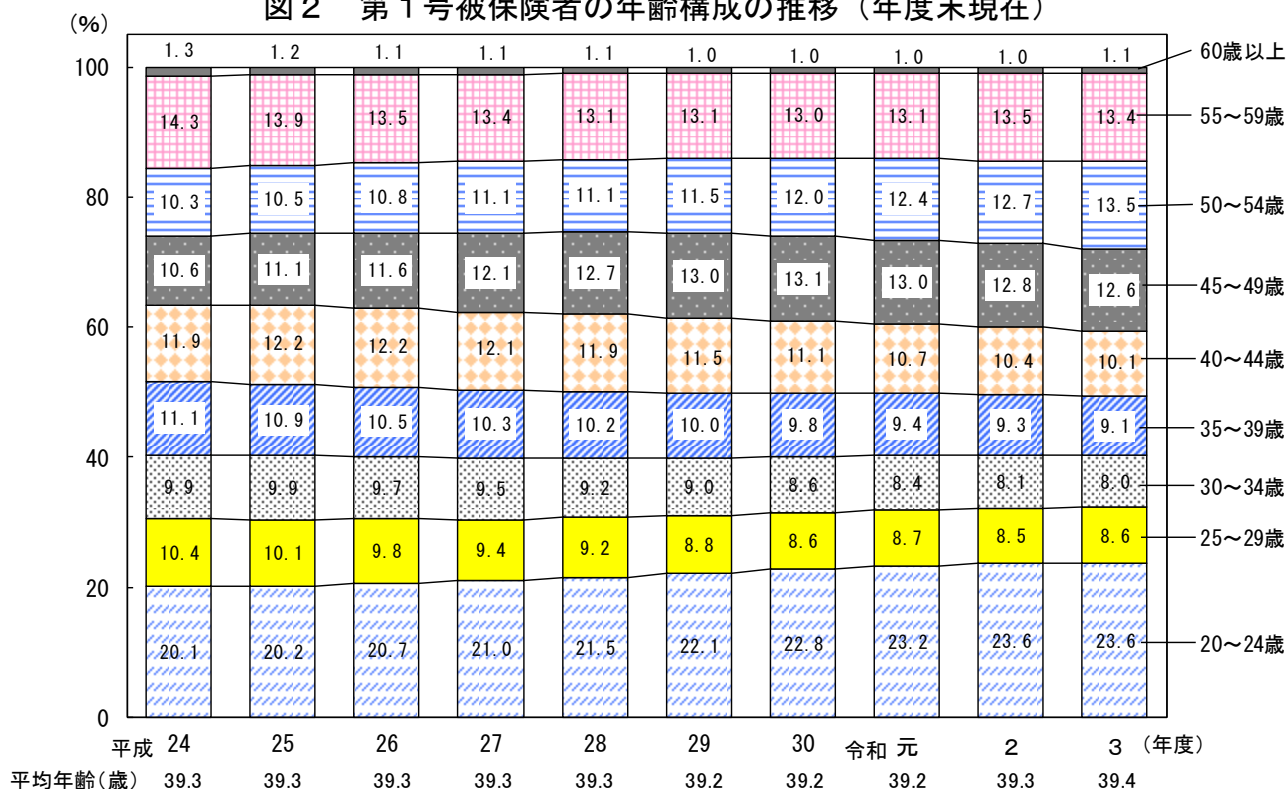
図２　第１号被保険者の年齢構成の推移（年度末現在）

(%)

100
80
60
40
20
0

| 平成 24 | 25 | 26 | 27 | 28 | 29 | 30 | 令和 元 | 2 | 3 (年度) | |
|---|---|---|---|---|---|---|---|---|---|---|
| 1.3 | 1.2 | 1.1 | 1.1 | 1.1 | 1.0 | 1.0 | 1.0 | 1.0 | 1.1 | 60歳以上 |
| 14.3 | 13.9 | 13.5 | 13.4 | 13.1 | 13.1 | 13.0 | 13.1 | 13.5 | 13.4 | 55～59歳 |
| 10.3 | 10.5 | 10.8 | 11.1 | 11.1 | 11.5 | 12.0 | 12.4 | 12.7 | 13.5 | 50～54歳 |
| 10.6 | 11.1 | 11.6 | 12.1 | 12.7 | 13.0 | 13.1 | 13.0 | 12.8 | 12.6 | 45～49歳 |
| 11.9 | 12.2 | 12.2 | 12.1 | 11.9 | 11.5 | 11.1 | 10.7 | 10.4 | 10.1 | 40～44歳 |
| 11.1 | 10.9 | 10.5 | 10.3 | 10.2 | 10.0 | 9.8 | 9.4 | 9.3 | 9.1 | 35～39歳 |
| 9.9 | 9.9 | 9.7 | 9.5 | 9.2 | 9.0 | 8.6 | 8.4 | 8.1 | 8.0 | 30～34歳 |
| 10.4 | 10.1 | 9.8 | 9.4 | 9.2 | 8.8 | 8.6 | 8.7 | 8.5 | 8.6 | 25～29歳 |
| 20.1 | 20.2 | 20.7 | 21.0 | 21.5 | 22.1 | 22.8 | 23.2 | 23.6 | 23.6 | 20～24歳 |

平均年齢(歳)　39.3　39.3　39.3　39.3　39.3　39.2　39.2　39.2　39.3　39.4